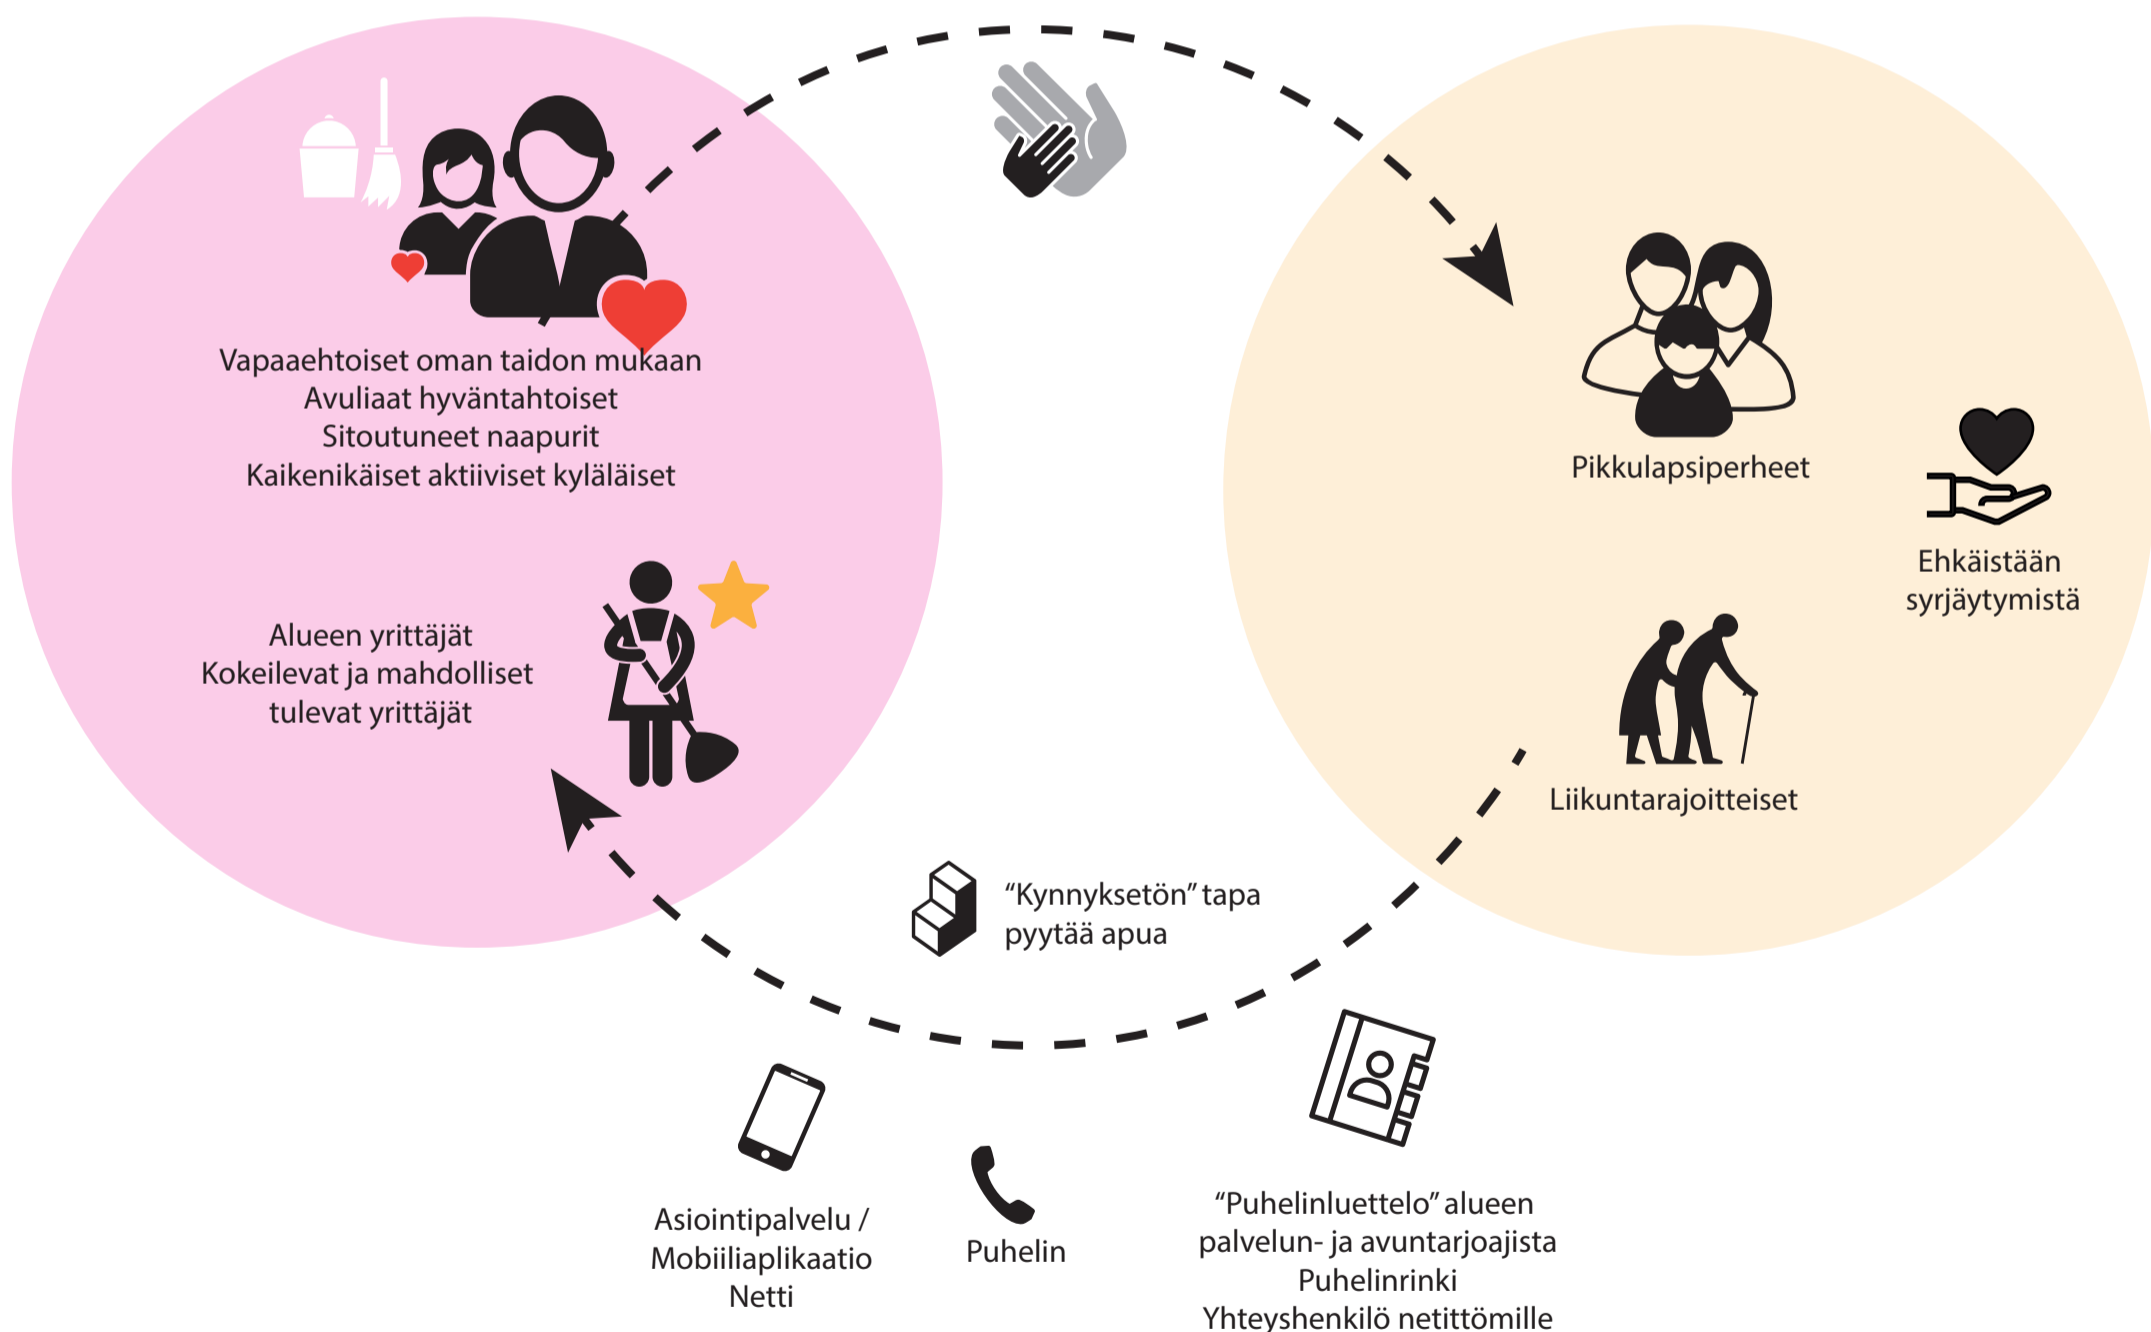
Vapaaehtoiset oman taidon mukaan
Avuliaat hyväntahtoiset
Sitoutuneet naapurit
Kaikenikäiset aktiiviset kyläläiset

Alueen yrittäjät
Kokeilevat ja mahdolliset
tulevat yrittäjät

Pikkulapsiperheet

Ehkäistään
syrjäytymistä

Liikuntarajoitteiset

“Kynnyksetön” tapa
pyytää apua

Asiointipalvelu /
Mobiiliaplikaatio
Netti

Puhelin

“Puhelinluettelo” alueen
palvelun- ja avuntarjoajista
Puhelinrinki
Yhteyshenkilö netittömille